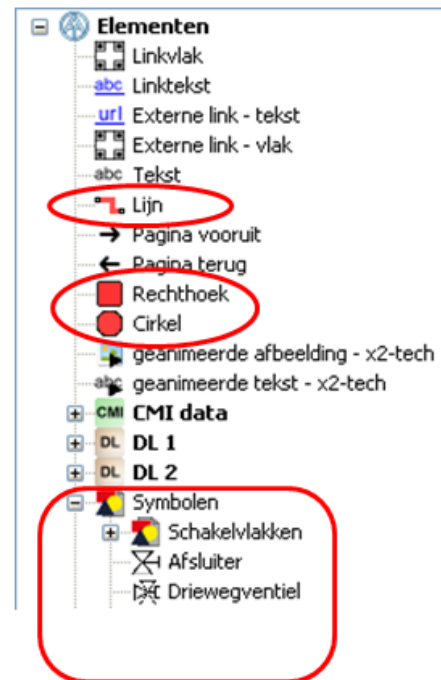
Elementen
Linkvlak
abc Linktekst
url Externe link - tekst
Externe link - vlak
abc Tekst
Lijn
Pagina vooruit
Pagina terug
Rechthoek
Cirkel
geanimeerde afbeelding - x2-tech
abc geanimeerde tekst - x2-tech
CMI CMI data
DL DL 1
DL DL 2
Symbolen
Schakelvlakken
Afsluiter
Driewegventiel